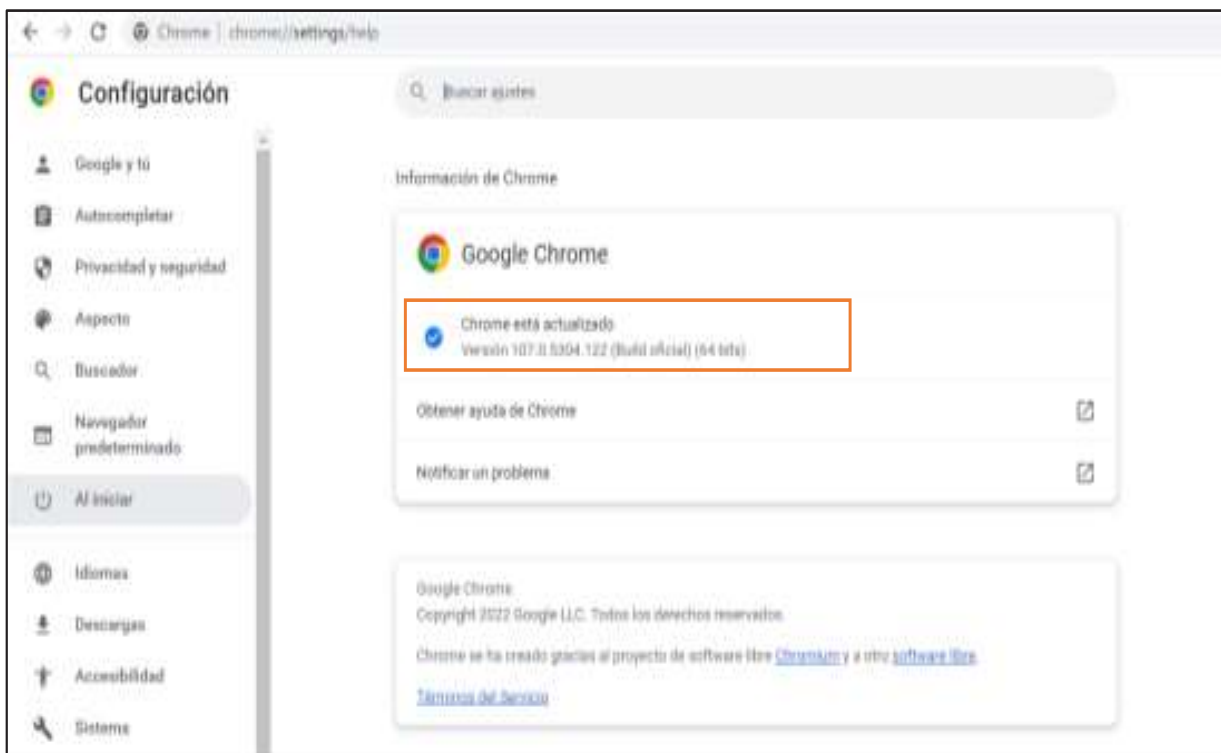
Chrome | chrome://settings/help

Configuración

Buscar ajustes

Google y tú

Autocompletar

Privacidad y seguridad

Aspecto

Buscador

Navegador predeterminado

Al iniciar

Idiomas

Descargas

Accesibilidad

Sistema

Información de Chrome

Google Chrome

Chrome está actualizado
Versión 107.0.5304.122 (Build oficial) (64 bits)

Obtener ayuda de Chrome

Notificar un problema

Google Chrome
Copyright 2022 Google LLC. Todos los derechos reservados.

Chrome se ha creado gracias al proyecto de software libre Chromium y a otro software libre.

Términos del Servicio